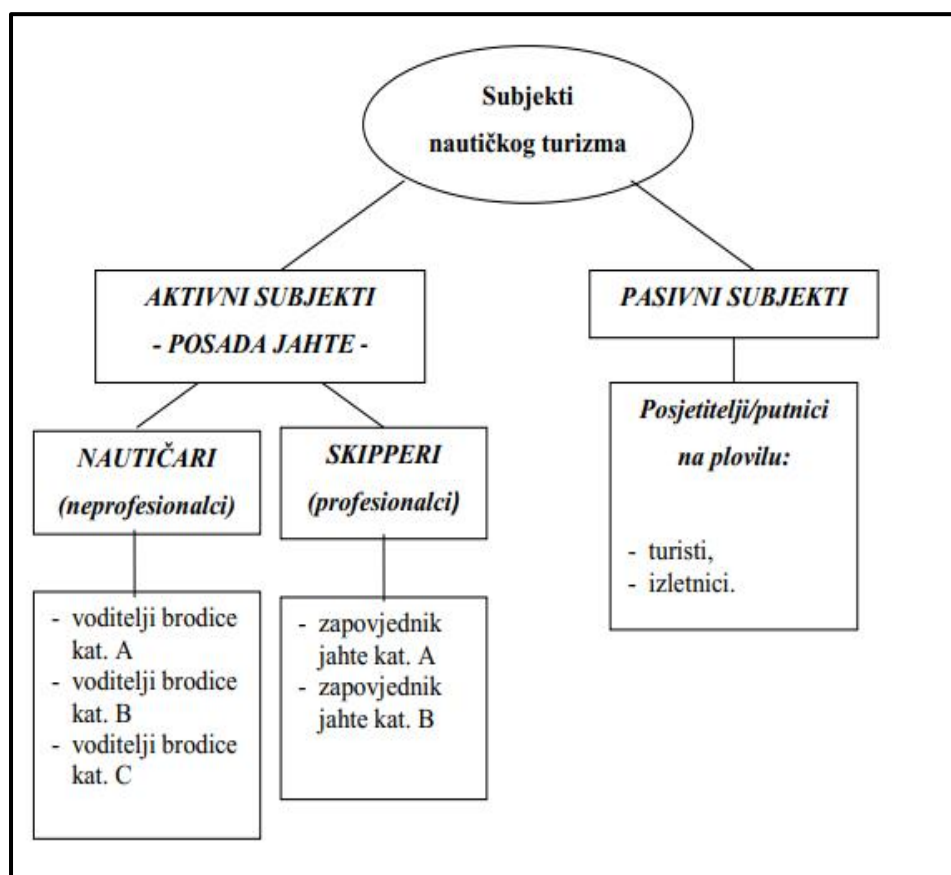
Subjekti nautičkog turizma

AKTIVNI SUBJEKTI
- POSADA JAHTE -

PASIVNI SUBJEKTI

NAUTIČARI
(neprofesionalci)

- voditelji brodice kat. A
- voditelji brodice kat. B
- voditelji brodice kat. C

SKIPPERI
(profesionalci)

- zapovjednik jahte kat. A
- zapovjednik jahte kat. B

Posjetitelji/putnici na plovilu:

- turisti,
- izletnici.